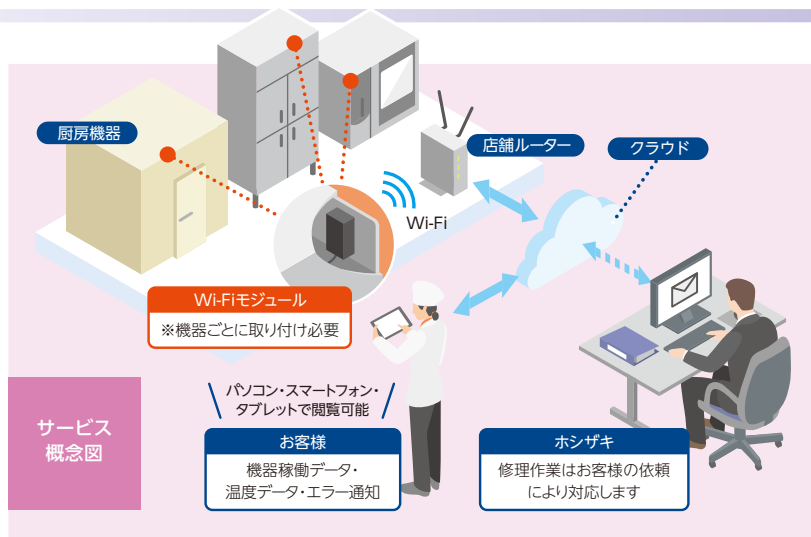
厨房機器

店舗ルーター

クラウド

Wi-Fi

Wi-Fiモジュール
※機器ごとに取り付け必要

パソコン・スマートフォン・タブレットで閲覧可能

サービス概念図

お客様
機器稼働データ・温度データ・エラー通知

ホシザキ
修理作業はお客様の依頼により対応します